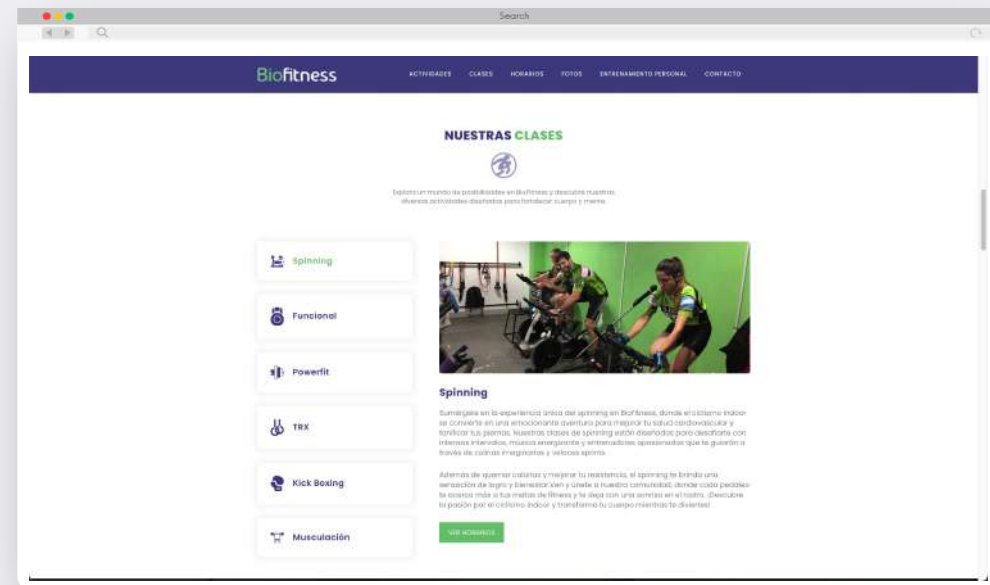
Search

Biofitness

ACTIVIDADES CLASES HORARIOS FOTOS ENTRENAMIENTO PERSONAL CONTACTO

NUESTRAS CLASES

Explora un mundo de posibilidades en BioFitness y descubre nuestras diversas actividades diseñadas para fortalecer cuerpo y mente.

Spinning

Funcional

Powerfit

TRX

Kick Boxing

Musculación

Spinning

Sumérgete en la experiencia única del spinning en BioFitness, donde el ciclismo indoor se convierte en una emocionante aventura para mejorar tu salud cardiovascular y tonificar tus piernas. Nuestras clases de spinning están diseñadas para desafiarte con intensos intervalos, música energizante y entrenadores apasionados que te guiarán a través de colinas imaginarias y veloces sprints.

Además de quemar calorías y mejorar tu resistencia, el spinning te brinda una sensación de logro y bienestar. Ven y únete a nuestra comunidad, donde cada pedaleo te acerca más a tus metas de fitness y te deja con una sonrisa en el rostro. ¡Descubre tu pasión por el ciclismo indoor y transforma tu cuerpo mientras te diviertes!

VER HORARIOS